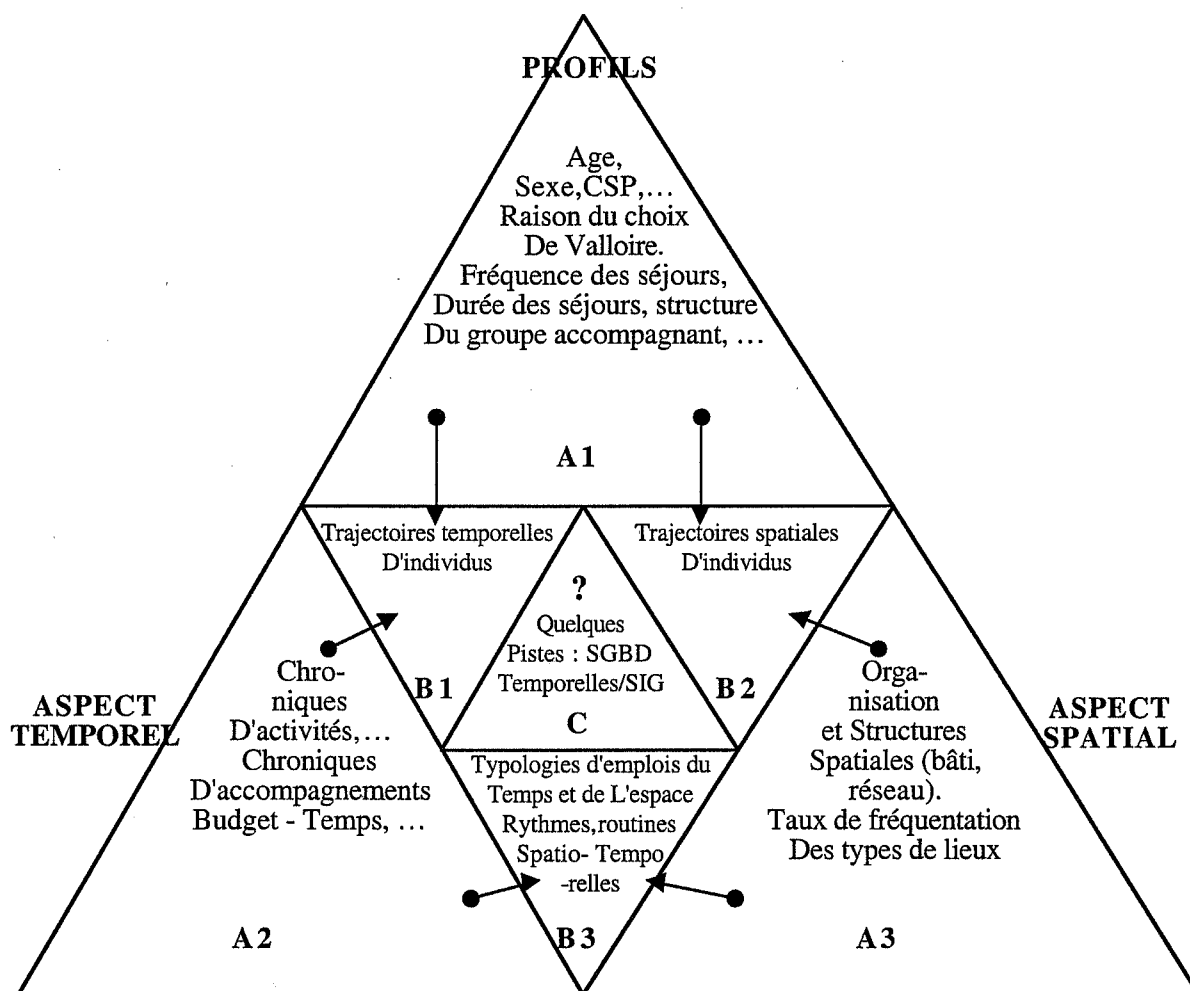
PROFILS

Age,
Sexe,CSP,...
Raison du choix
De Valloire.
Fréquence des séjours,
Durée des séjours, structure
Du groupe accompagnant, ...

A 1

Trajectoires temporelles
D'individus

Trajectoires spatiales
D'individus

?
Quelques
Pistes : SGBD
Temporelles/SIG

C

B 1

B 2

ASPECT
TEMPOREL

Chroniques
D'activités,...
Chroniques
D'accompagnements
Budget - Temps, ...

Typologies d'emplois du
Temps et de L'espace
Rythmes,routines
Spatio- Temporelles

Organisation
et Structures
Spatiales (bâti,
réseau).
Taux de fréquentation
Des types de lieux

ASPECT
SPATIAL

A 2

B 3

A 3